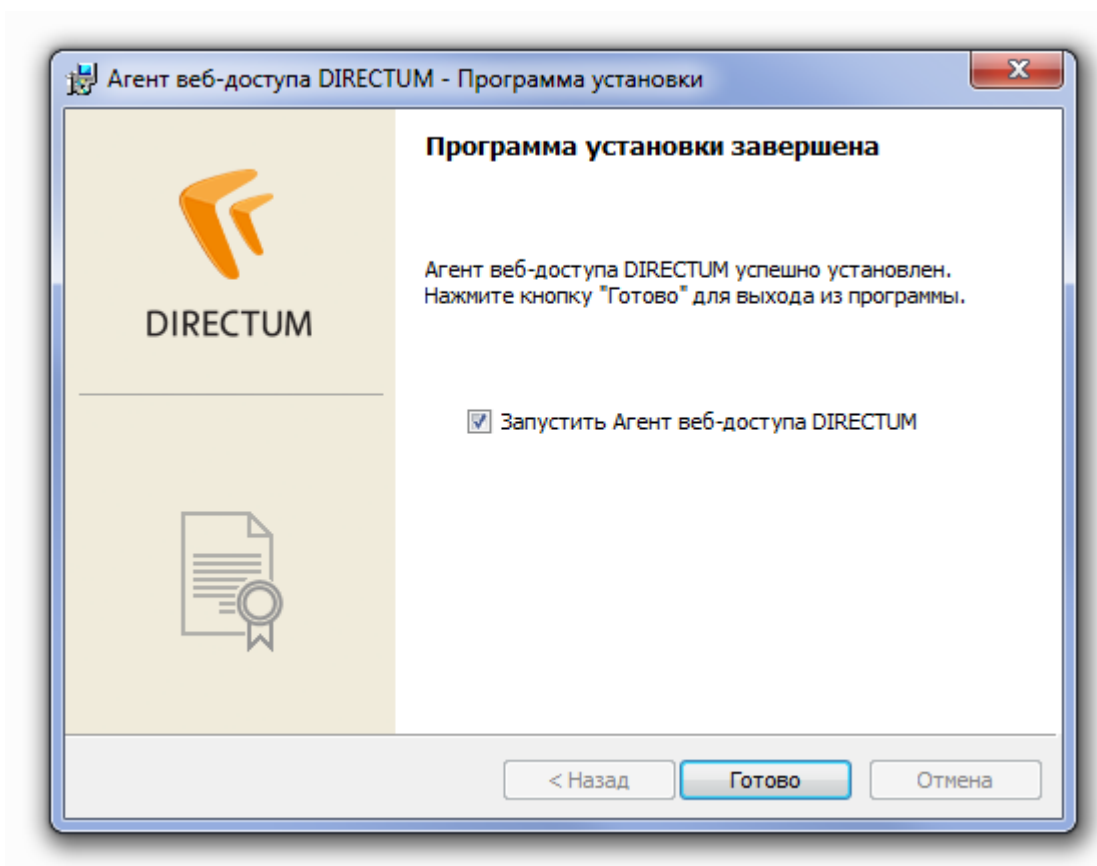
Агент веб-доступа DIRECTUM - Программа установки

DIRECTUM

Программа установки завершена

Агент веб-доступа DIRECTUM успешно установлен. Нажмите кнопку "Готово" для выхода из программы.

Запустить Агент веб-доступа DIRECTUM

< Назад
Готово
Отмена